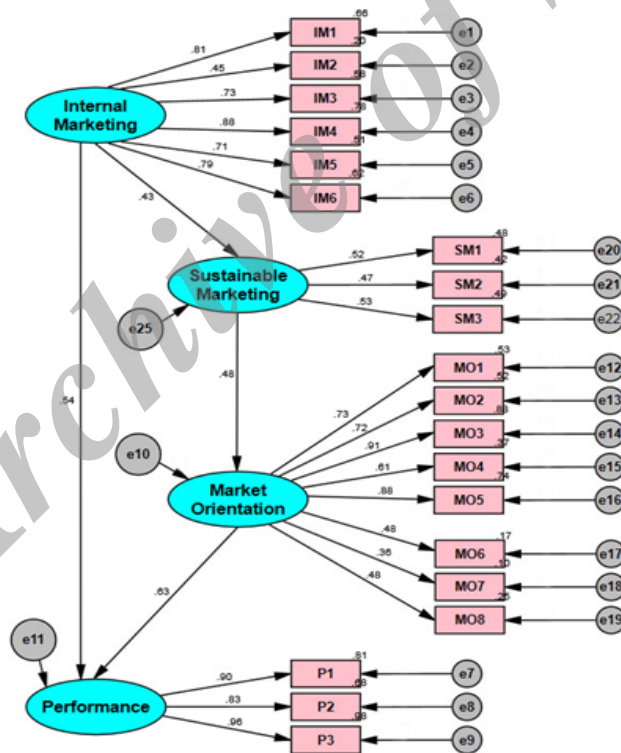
.66
IM1
e1
.81
.25
IM2
e2
.45
.58
IM3
e3
.73
Internal Marketing
.78
IM4
e4
.88
.51
IM5
e5
.71
.62
IM6
e6
.79
.43
.48
SM1
e20
.52
.42
SM2
e21
.47
Sustainable Marketing
.42
SM3
e22
.53
e25
.53
MO1
e12
.48
.52
MO2
e13
.54
.73
.83
MO3
e14
.72
.37
MO4
e15
.91
.61
.74
MO5
e16
e10
.88
Market Orientation
.17
MO6
e17
.48
.10
MO7
e18
.36
.25
MO8
e19
.48
.63
e11
.81
P1
e7
.90
.68
P2
e8
Performance
.83
.93
P3
e9
.96